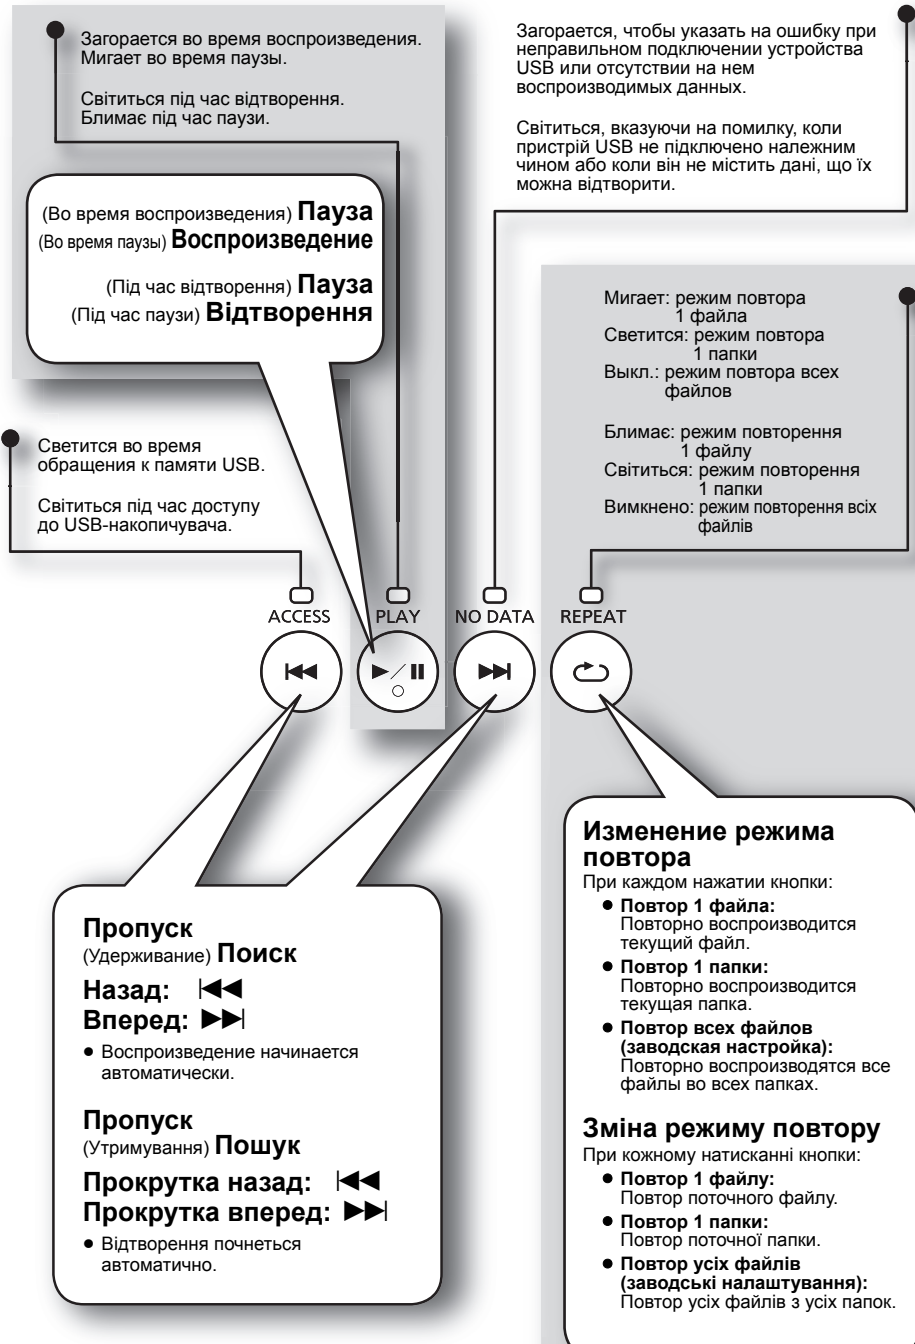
Загорается во время воспроизведения. Мигает во время паузы.

Світиться під час відтворення. Блимає під час паузи.

(Во время воспроизведения) **Пауза**
(Во время паузы) **Воспроизведение**

(Під час відтворення) **Пауза**
(Під час паузи) **Відтворення**

Загорается, чтобы указать на ошибку при неправильном подключении устройства USB или отсутствии на нем воспроизводимых данных.

Світиться, вказуючи на помилку, коли пристрій USB не підключено належним чином або коли він не містить дані, що їх можна відтворити.

Мигает: режим повтора 1 файла
Светится: режим повтора 1 папки
Выкл.: режим повтора всех файлов

Блимає: режим повторення 1 файлу
Світиться: режим повторення 1 папки
Вимкнено: режим повторення всіх файлів

Светится во время обращения к памяти USB.

Світиться під час доступу до USB-накопичувача.

ACCESS PLAY NO DATA REPEAT

Пропуск
(Удерживание) **Поиск**

Назад: ⏮
Вперед: ⏭

• Воспроизведение начинается автоматически.

Пропуск
(Утримування) **Пошук**

Прокрутка назад: ⏮
Прокрутка вперед: ⏭

• Відтворення почнеться автоматично.

Изменение режима повтора
При каждом нажатии кнопки:
• **Повтор 1 файла:** Повторно воспроизводится текущий файл.
• **Повтор 1 папки:** Повторно воспроизводится текущая папка.
• **Повтор всех файлов (заводская настройка):** Повторно воспроизводятся все файлы во всех папках.

Зміна режиму повтору
При кожному натисканні кнопки:
• **Повтор 1 файлу:** Повтор поточного файлу.
• **Повтор 1 папки:** Повтор поточної папки.
• **Повтор усіх файлів (заводські налаштування):** Повтор усіх файлів з усіх папок.